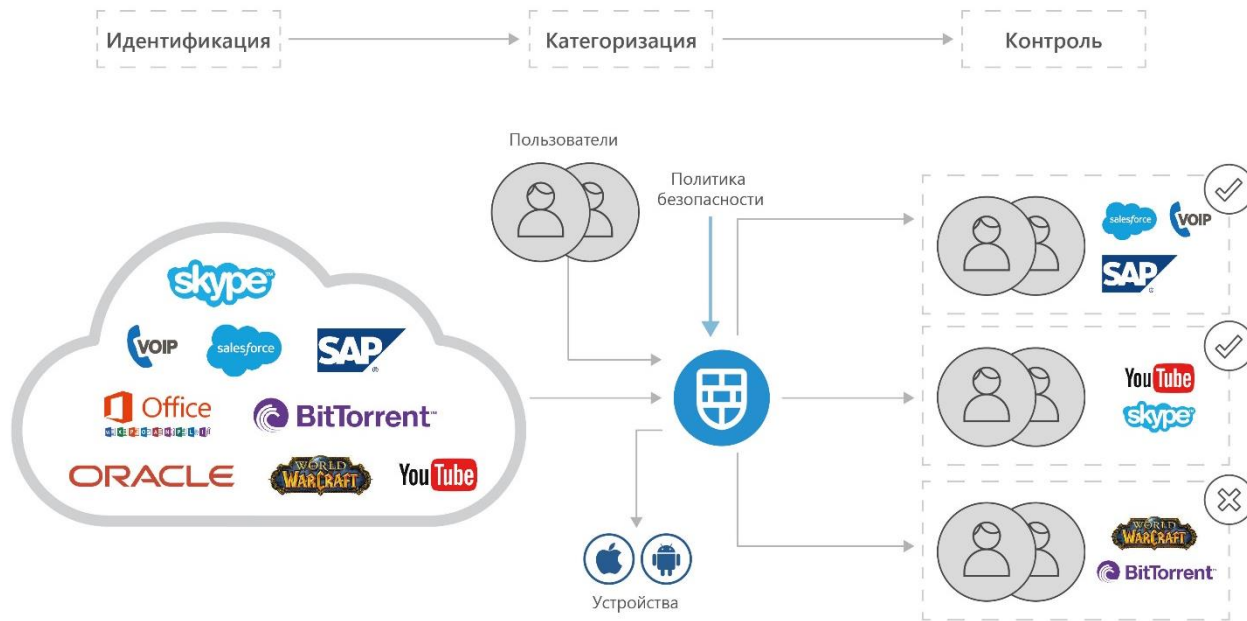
Идентификация

Категоризация

Контроль

Пользователи

Политика безопасности

skype

VOIP

salesforce

SAP

Office

BitTorrent

ORACLE

WORLD WARCRAFT

YouTube

Устройства

salesforce

VOIP

SAP

YouTube

skype

WORLD WARCRAFT

BitTorrent